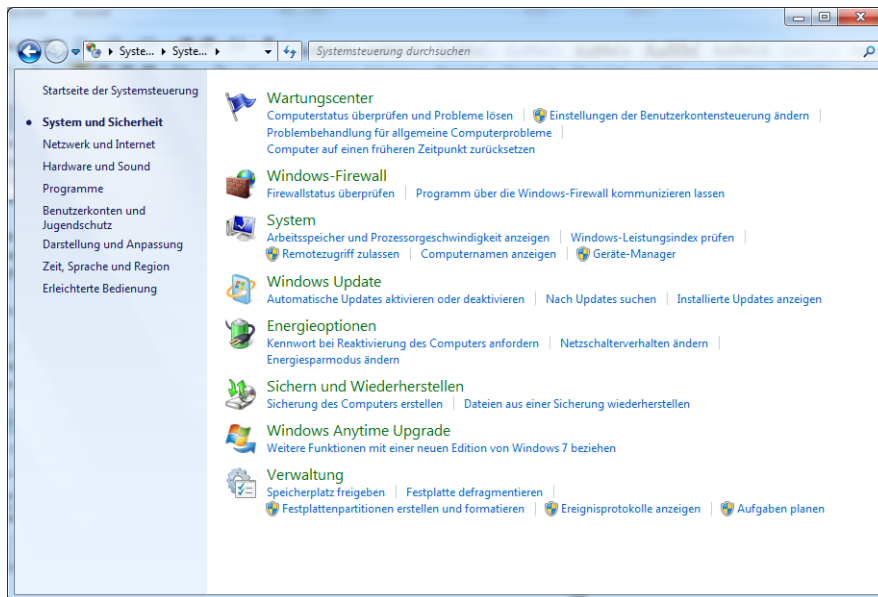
Syste... ▸ Syste... ▸

Systemsteuerung durchsuchen

Startseite der Systemsteuerung

System und Sicherheit
Netzwerk und Internet
Hardware und Sound
Programme
Benutzerkonten und Jugendschutz
Darstellung und Anpassung
Zeit, Sprache und Region
Erleichterte Bedienung

Wartungscenter
Computerstatus überprüfen und Probleme lösen | Einstellungen der Benutzerkontensteuerung ändern | Problembehandlung für allgemeine Computerprobleme | Computer auf einen früheren Zeitpunkt zurücksetzen

Windows-Firewall
Firewallstatus überprüfen | Programm über die Windows-Firewall kommunizieren lassen

System
Arbeitsspeicher und Prozessorgeschwindigkeit anzeigen | Windows-Leistungsindex prüfen | Remotezugriff zulassen | Computernamen anzeigen | Geräte-Manager

Windows Update
Automatische Updates aktivieren oder deaktivieren | Nach Updates suchen | Installierte Updates anzeigen

Energieoptionen
Kennwort bei Reaktivierung des Computers anfordern | Netzschalterverhalten ändern | Energiesparmodus ändern

Sichern und Wiederherstellen
Sicherung des Computers erstellen | Dateien aus einer Sicherung wiederherstellen

Windows Anytime Upgrade
Weitere Funktionen mit einer neuen Edition von Windows 7 beziehen

Verwaltung
Speicherplatz freigeben | Festplatte defragmentieren | Festplattenpartitionen erstellen und formatieren | Ereignisprotokolle anzeigen | Aufgaben planen